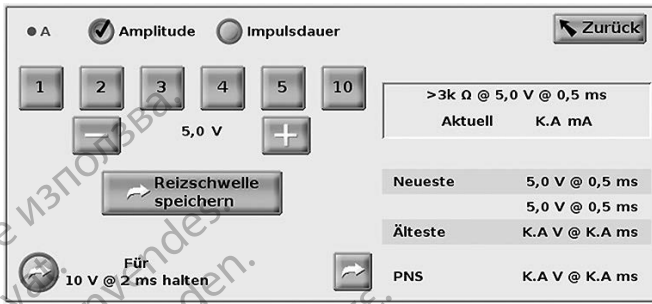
A
Amplitude
Impulsdauer
Zurück

1 2 3 4 5 10

5,0 V

>3k Ω @ 5,0 V @ 0,5 ms
Aktuell K.A mA

Reizschwelle speichern

Neueste 5,0 V @ 0,5 ms
5,0 V @ 0,5 ms
Älteste K.A V @ K.A ms

Für 10 V @ 2 ms halten

PNS K.A V @ K.A ms